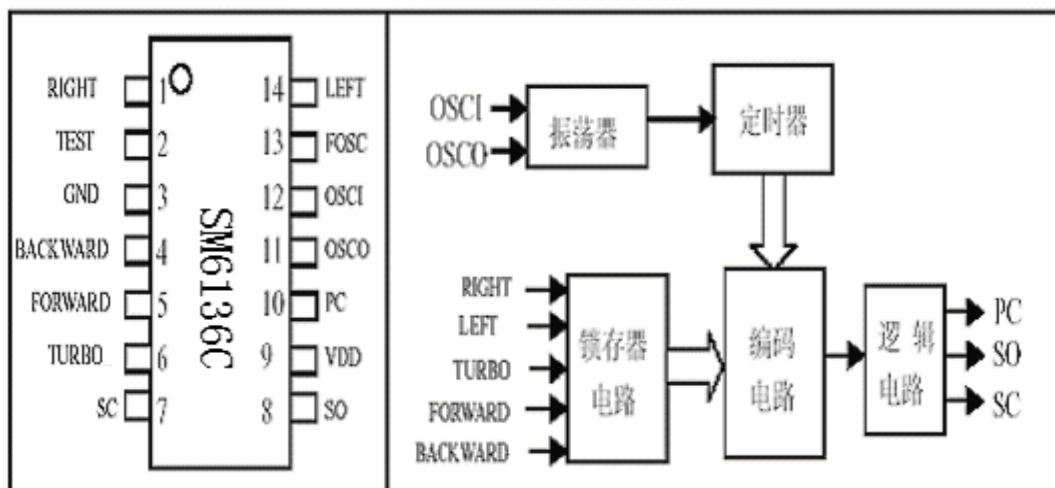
RIGHT 1
TEST 2
GND 3
BACKWARD 4
FORWARD 5
TURBO 6
SC 7
SM6136C
14 LEFT
13 FOSC
12 OSCI
11 OSCO
10 PC
9 VDD
8 SO

OSCI
OSCO
振荡器
定时器
RIGHT
LEFT
TURBO
FORWARD
BACKWARD
锁存器电路
编码电路
逻辑电路
PC
SO
SC